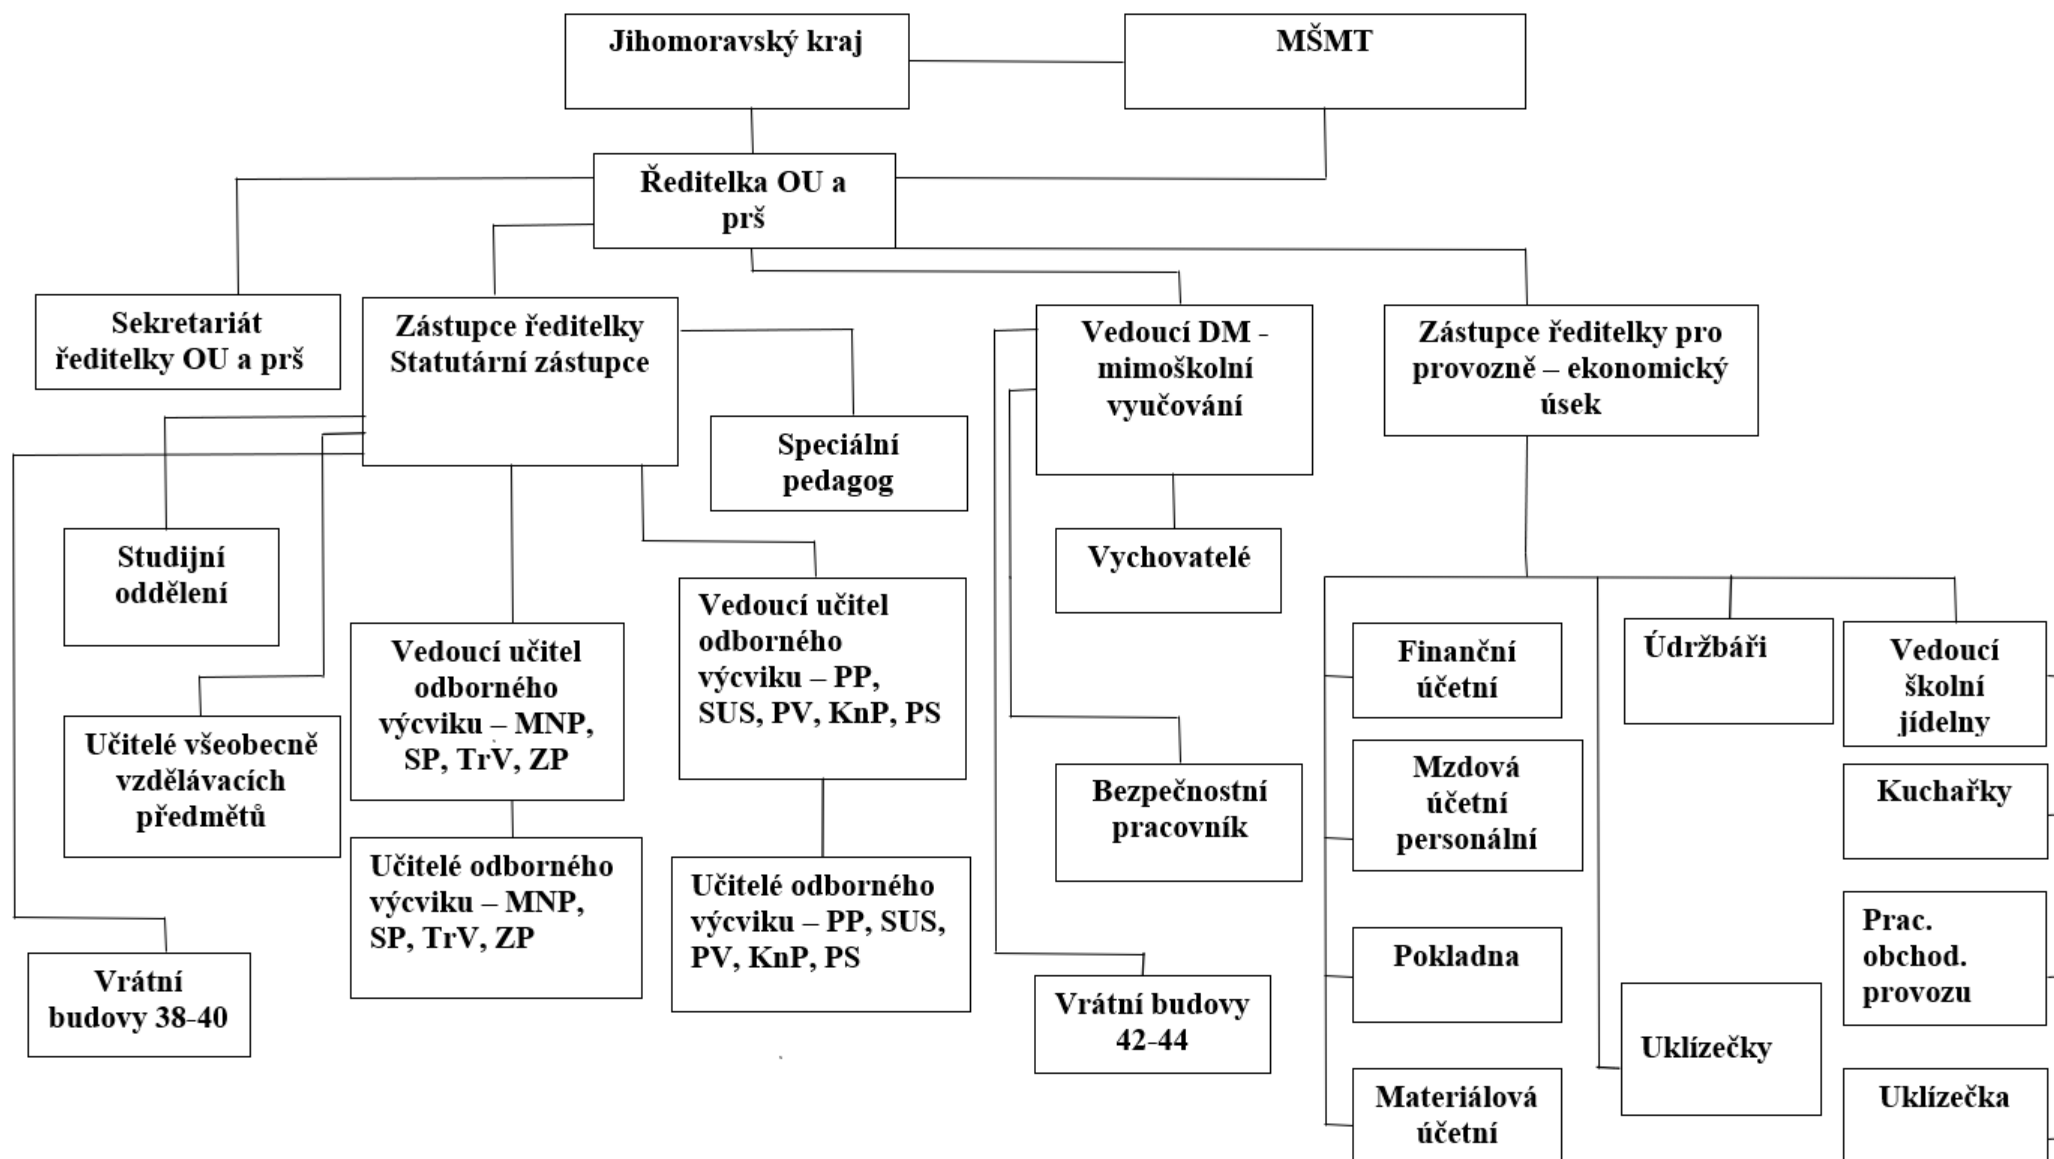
Jihomoravský kraj

MŠMT

Ředitelka OU a prš

Sekretariát ředitelky OU a prš

Zástupce ředitelky Statutární zástupce

Speciální pedagog

Vedoucí DM - mimoškolní vyučování

Zástupce ředitelky pro provozně – ekonomický úsek

Studijní oddělení

Učitelé všeobecně vzdělávacích předmětů

Vrátní budovy 38-40

Vedoucí učitel odborného výcviku – MNP, SP, TrV, ZP

Učitelé odborného výcviku – MNP, SP, TrV, ZP

Vedoucí učitel odborného výcviku – PP, SUS, PV, KnP, PS

Učitelé odborného výcviku – PP, SUS, PV, KnP, PS

Vychovatelé

Bezpečnostní pracovník

Vrátní budovy 42-44

Finanční účetní

Mzdová účetní personální

Pokladna

Materiálová účetní

Údržbáři

Uklízečky

Vedoucí školní jídelny

Kuchařky

Prac. obchod. provozu

Uklízečka